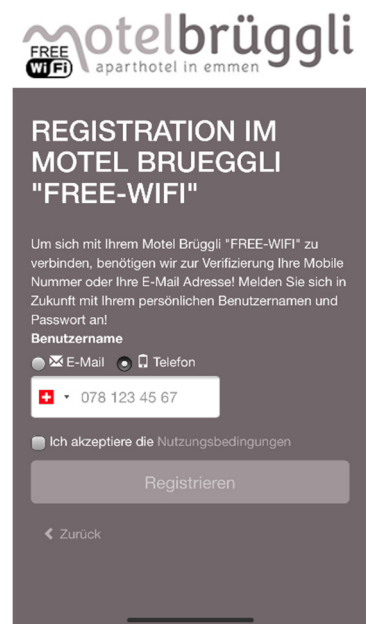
FREE WiFi motelbrüggli aparthotel in emmen

REGISTRATION IM MOTEL BRUEGGLI "FREE-WIFI"

Um sich mit Ihrem Motel Brüggli "FREE-WIFI" zu verbinden, benötigen wir zur Verifizierung Ihre Mobile Nummer oder Ihre E-Mail Adresse! Melden Sie sich in Zukunft mit Ihrem persönlichen Benutzernamen und Passwort an!

Benutzername

E-Mail Telefon

078 123 45 67

Ich akzeptiere die Nutzungsbedingungen

Registrieren

Zurück